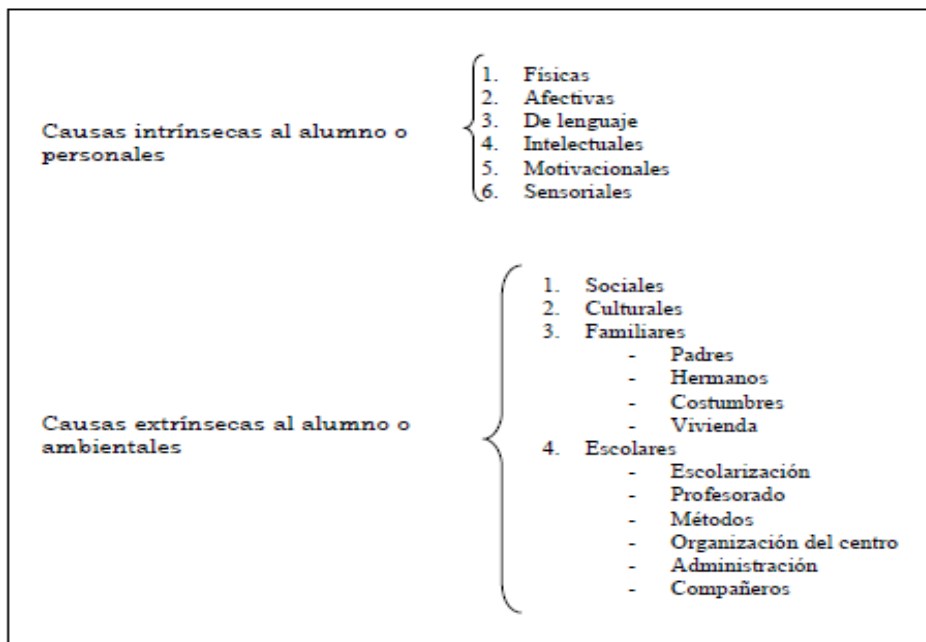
Causas intrínsecas al alumno o personales

1. Físicas
2. Afectivas
3. De lenguaje
4. Intelectuales
5. Motivacionales
6. Sensoriales

Causas extrínsecas al alumno o ambientales

1. Sociales
2. Culturales
3. Familiares
- Padres
- Hermanos
- Costumbres
- Vivienda
4. Escolares
- Escolarización
- Profesorado
- Métodos
- Organización del centro
- Administración
- Compañeros